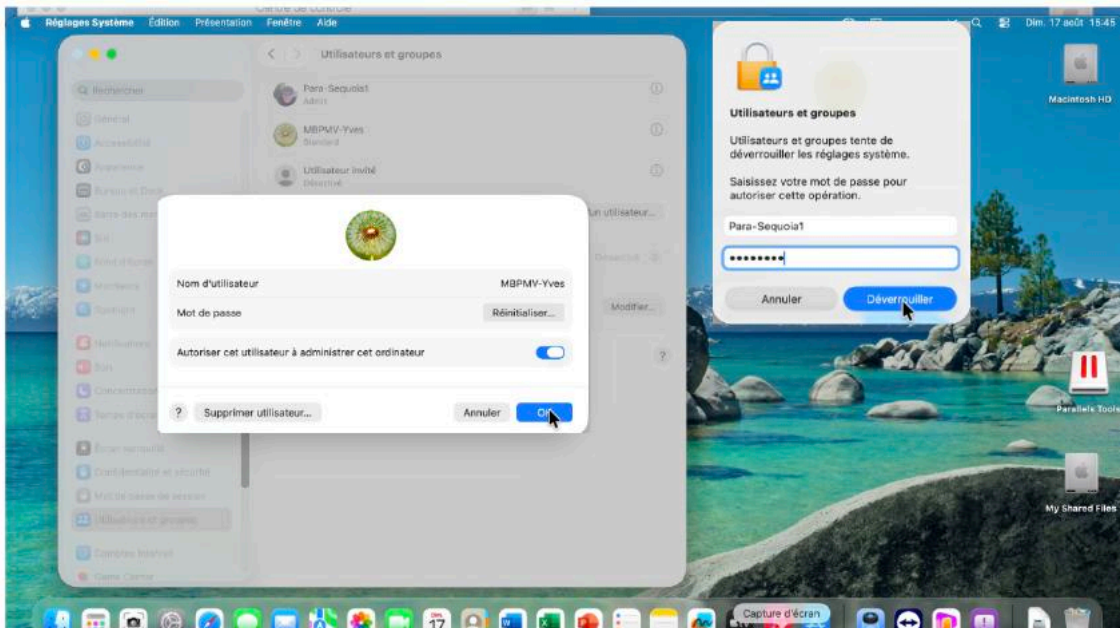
Réglages Système Édition Présentation Fenêtre Aide

Dim. 17 août 16:57

Rechercher

Général
Accessibilité
Apparence
Bureau et Dock
Siri
Notifications
Son
Écran verrouillé
Confidentialité et sécurité
Mot de passe de session
Utilisateurs et groupes
Comptes Internet
Game Center

Utilisateurs et groupes

Para-Sequoia1
Admin

MBPMV-Yves
Standard

Utilisateur invité
Désactivé

Ajouter un utilisateur...

Modifier...

?

Nom d'utilisateur MBPMV-Yves

Mot de passe Réinitialiser...

Autoriser cet utilisateur à administrer cet ordinateur

? Supprimer utilisateur... Annuler OK

Utilisateurs et groupes

Utilisateurs et groupes tente de déverrouiller les réglages système.

Saisissez votre mot de passe pour autoriser cette opération.

Para-Sequoia1

••••••••

Annuler Déverrouiller

Macintosh HD

Parallels Tools

My Shared Files

Capture d'écran